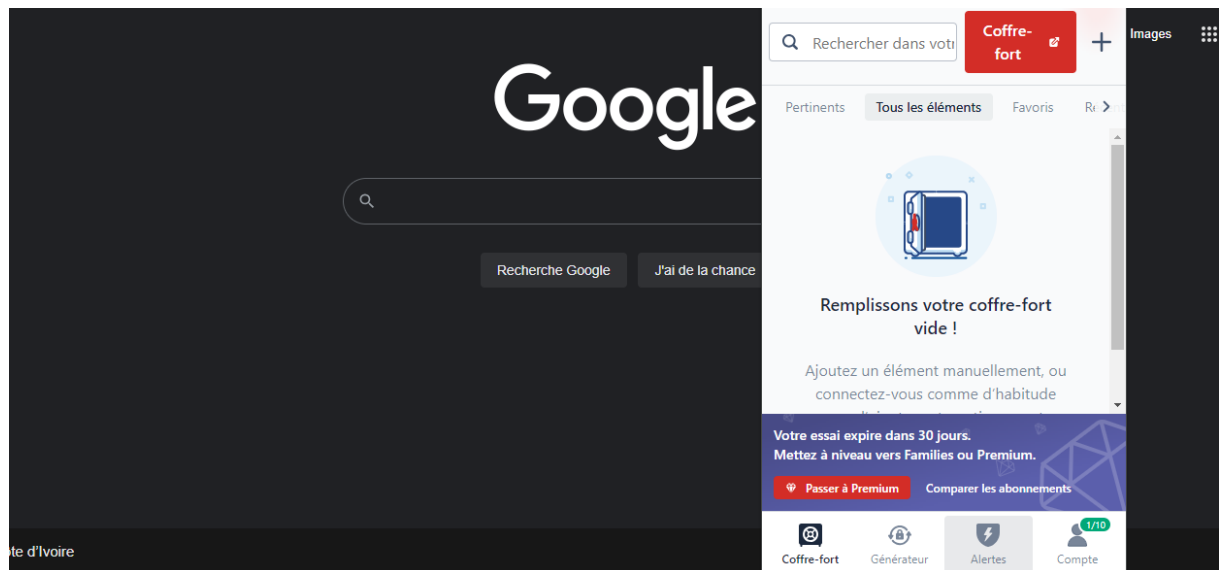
Rechercher dans votr

Coffre-fort

+

Images

Google

Recherche Google

J'ai de la chance

Pertinents

Tous les éléments

Favoris

Re

Remplissons votre coffre-fort vide !

Ajoutez un élément manuellement, ou connectez-vous comme d'habitude

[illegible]

Votre essai expire dans 30 jours.
Mettez à niveau vers Families ou Premium.

Passer à Premium

Comparer les abonnements

Coffre-fort

Générateur

Alertes

1/10

Compte

ôte d'Ivoire